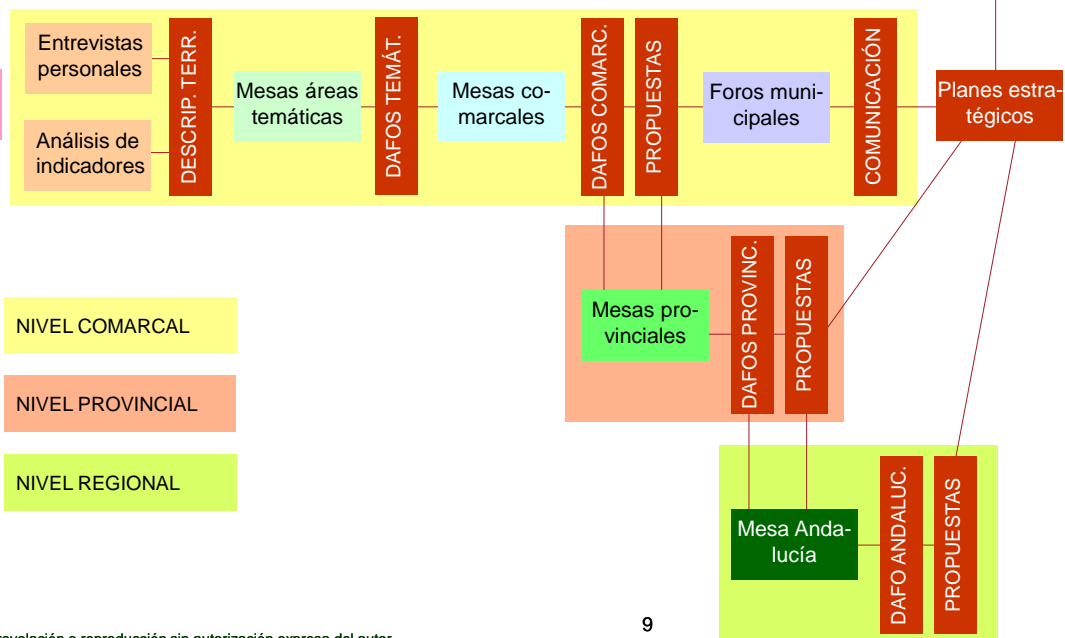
Entrevistas personales

Análisis de indicadores

DESCRIP. TERR.

Mesas áreas temáticas

DAFOS TEMÁT.

Mesas comarcales

DAFOS COMARC.

PROPUESTAS

Foros municipales

COMUNICACIÓN

Planes estratégicos

Mesas provinciales

DAFOS PROVINC.

PROPUESTAS

Mesa Andalucía

DAFO ANDALUC.

PROPUESTAS

NIVEL COMARCAL

NIVEL PROVINCIAL

NIVEL REGIONAL

9

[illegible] revelación o reproducción sin autorización expresa del autor